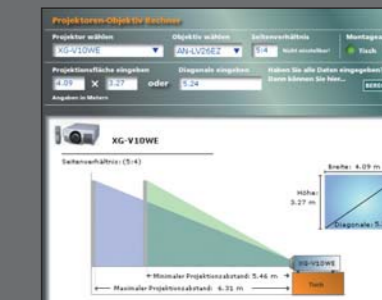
Projektoren-Objektiv Rechner

Projektor wählen
XG-V10WE

Objektiv wählen
AN-LV26EZ

Seitenverhältnis
5:4
Nicht einstellbar

Montage
Tisch

Projektionsfläche eingeben
4.09 × 3.27 oder

Diagonale eingeben
5.24

Haben Sie alle Daten eingegeben? Dann können Sie hier...
BERE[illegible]

Angaben in Metern

XG-V10WE

Seitenverhältnis: (5:4)

Breite: 4.09 m

Höhe: 3.27 m

Diagonale: 5.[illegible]

XG-V10WE

Tisch

Minimaler Projektionsabstand: 5.46 m

Maximaler Projektionsabstand: 6.31 m